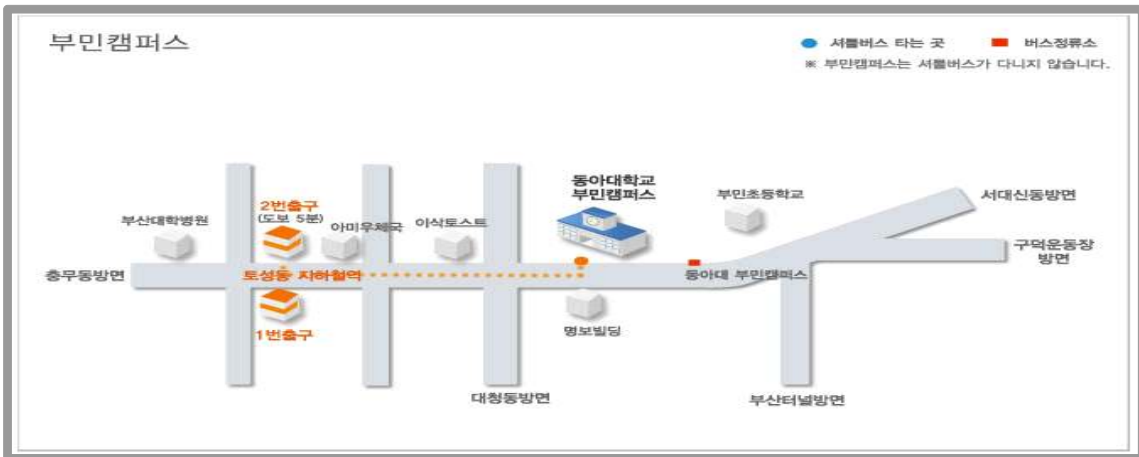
부민캠퍼스

서틀버스 타는 곳
버스정류소
※ 부민캠퍼스는 셔틀버스가 다니지 않습니다.

동아대학교
부민캠퍼스

부민초등학교
서대신동방면
부산대학병원
2번출구
(도보 5분)
아미우체국
이삭토스트
구덕운동장
방면
충무동방면
토성동 지하철역
동아대 부민캠퍼스
1번출구
명보빌딩
대청동방면
부산터널방면